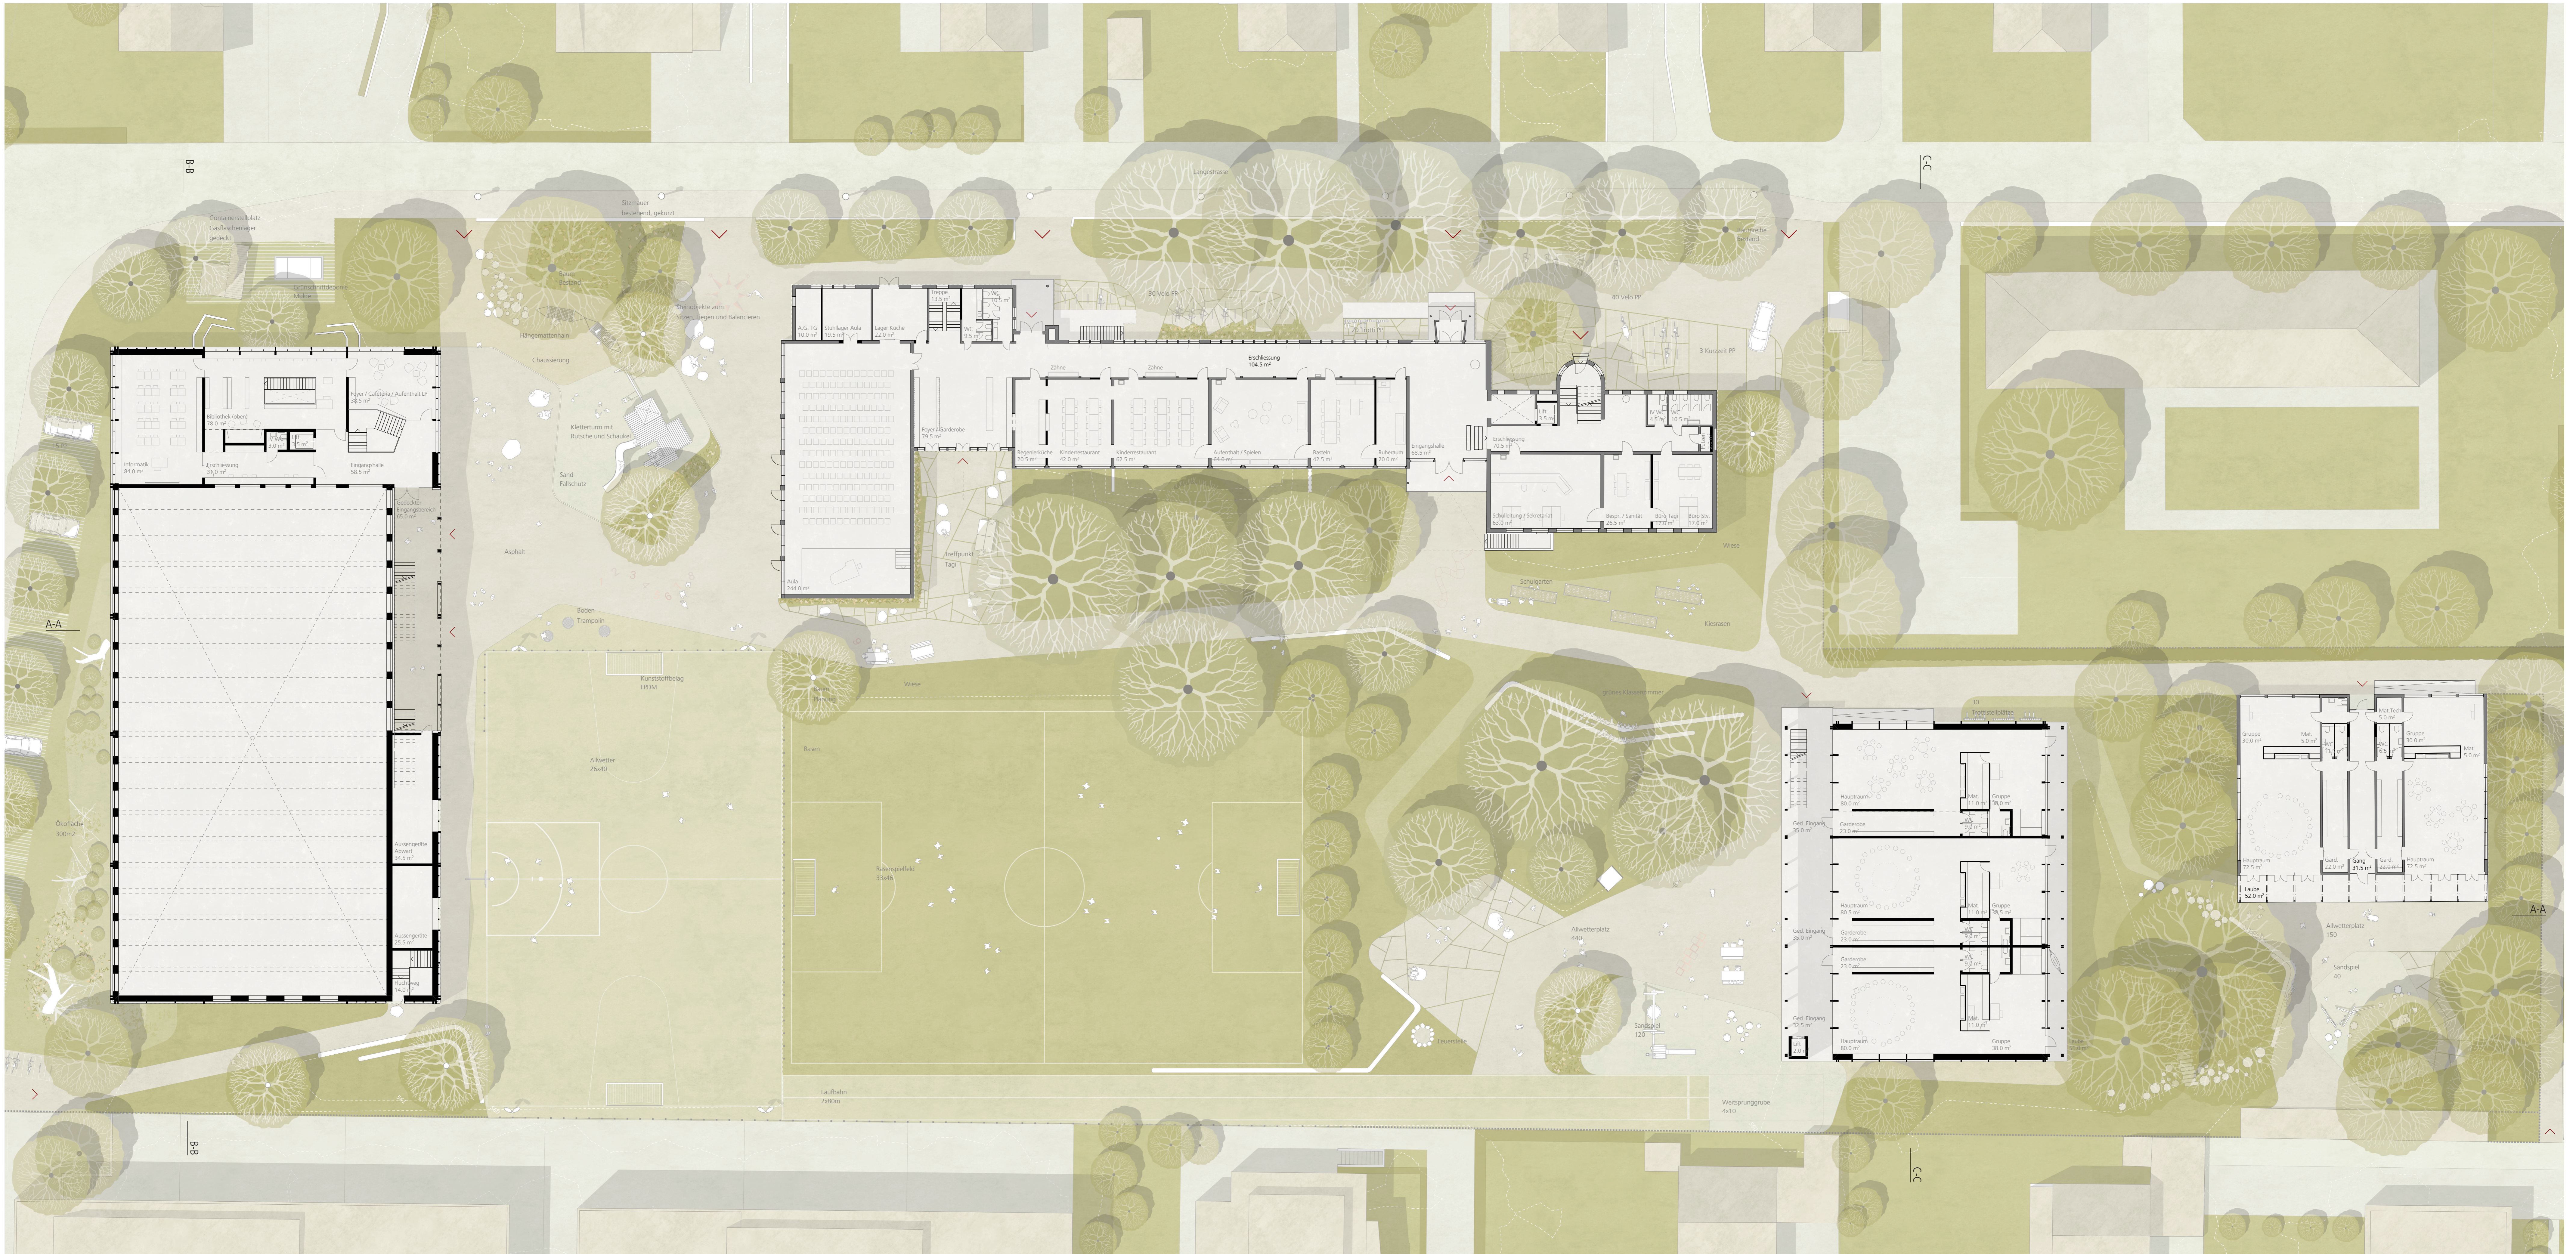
B-B

C-C

Erschliessung
104.5 m²

Aula
244.0 m²

Allwetter
26x40

Rasenspielfeld
25x40

Laufbahn
3x80m

Weitsprunggrube
4x10

A-A

A-A

B-B

C-C

Hauptraum

Gruppe

Garderobe

Gang
31.5 m²

Laube
52.0 m²

Allwetterplatz

Sandspiel

Kletterturm mit Rutsche und Schaukel

Sand
Fallschutz

Asphalt

Kunststoffbelag
EPDM

Rasen

Obstbäume

Sandplatz
120

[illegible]